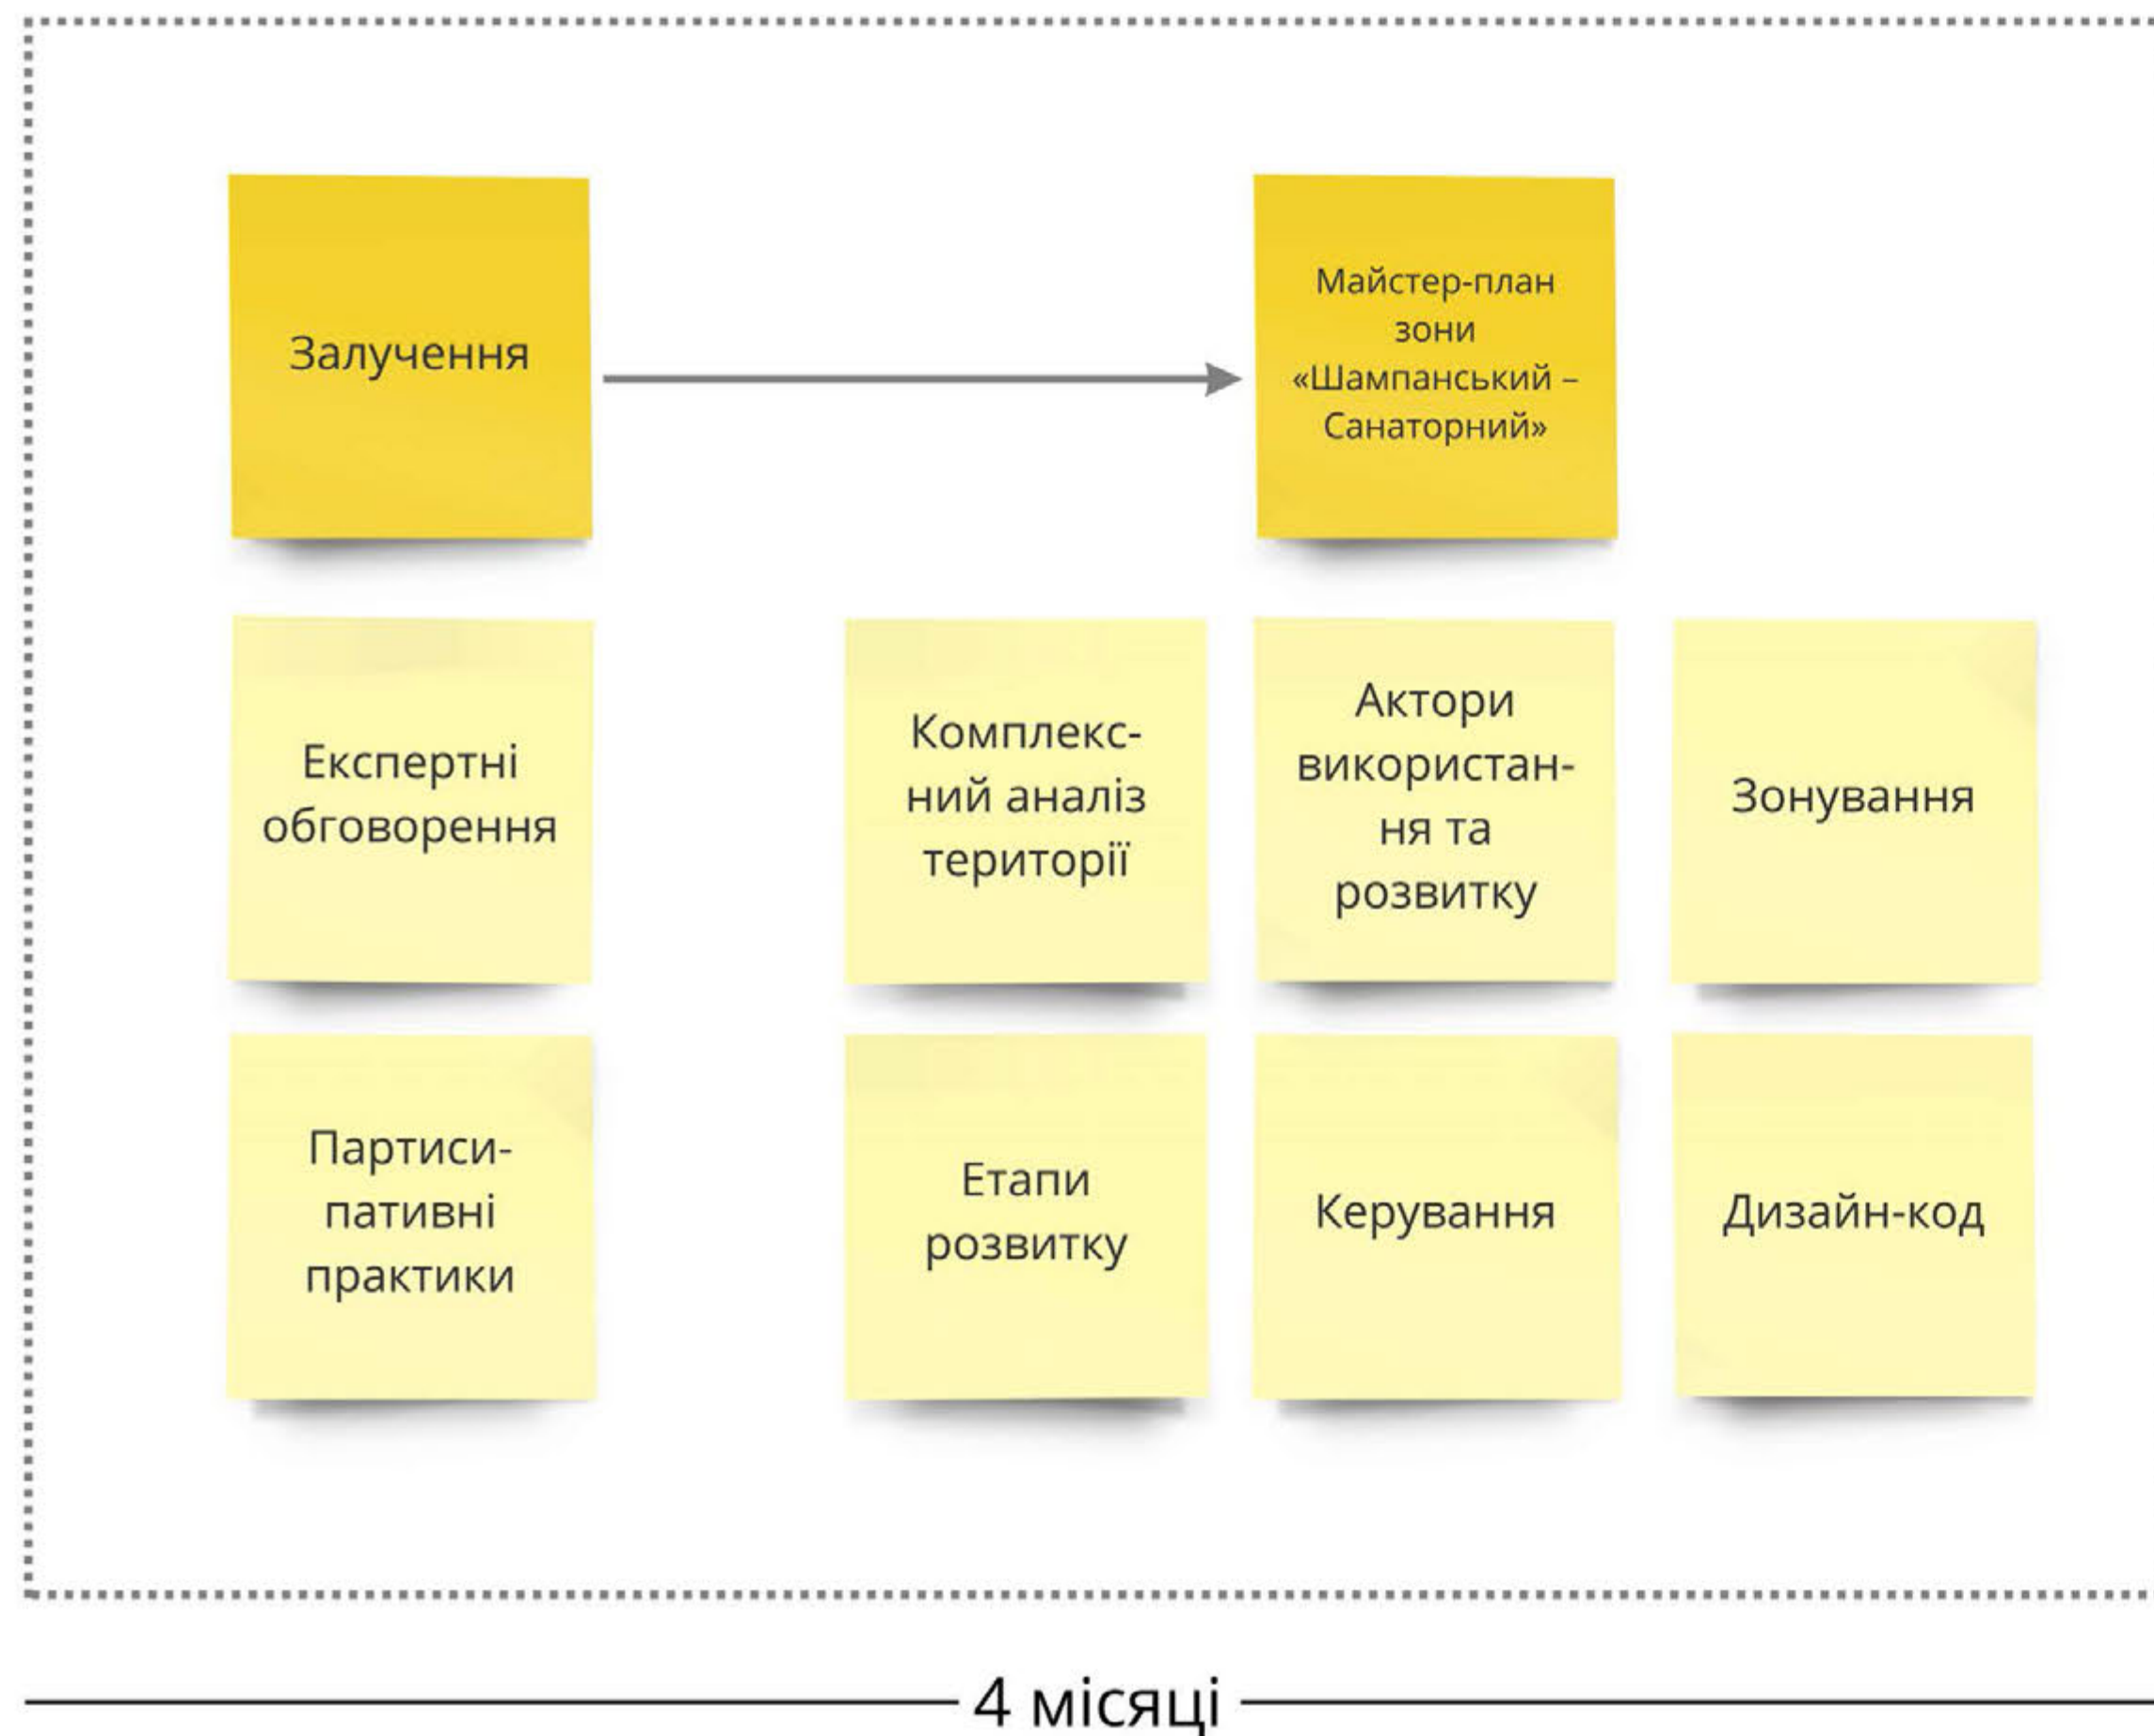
Залучення

Майстер-план зони «Шампанський – Санаторний»

Експертні обговорення

Комплексний аналіз території

Актори використання та розвитку

Зонування

Партисипативні практики

Етапи розвитку

Керування

Дизайн-код

4 місяці